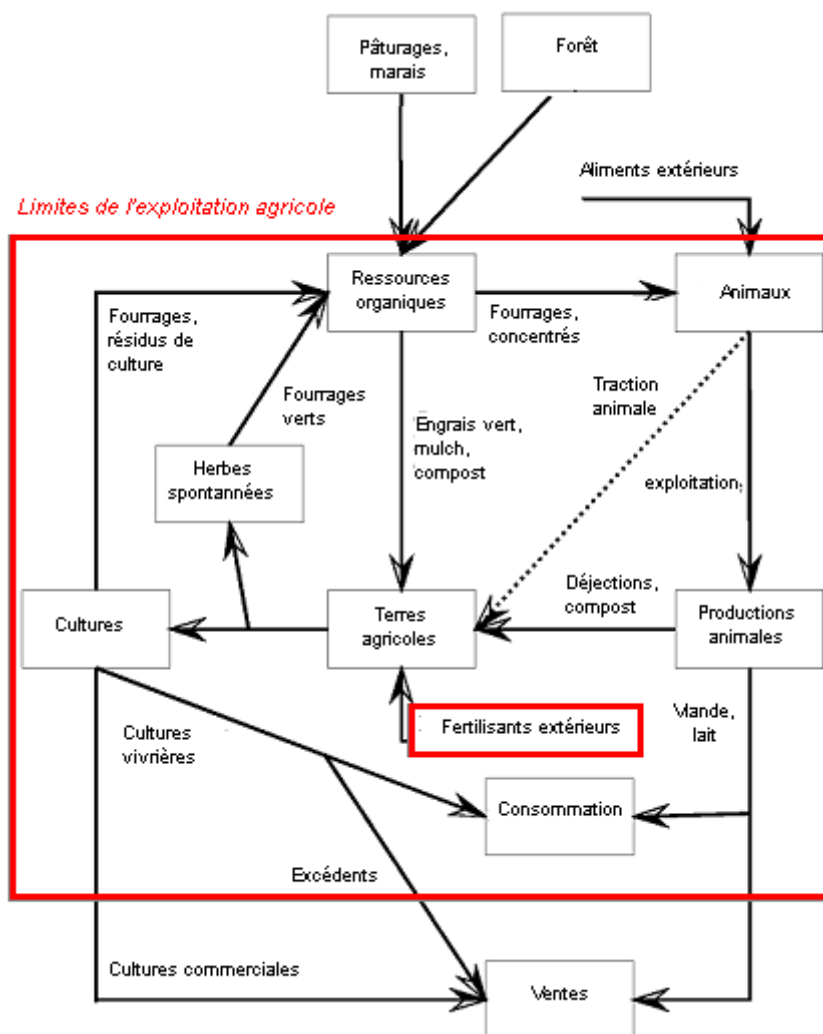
Pâturages, marais

Forêt

Aliments extérieurs

Limites de l'exploitation agricole

Ressources organiques

Fourrages, concentrés

Animaux

Fourrages, résidus de culture

Fourrages verts

Traction animale

Engrais vert, mulch, compost

Herbes spontannées

exploitation,

Cultures

Terres agricoles

Déjections, compost

Productions animales

Fertilisants extérieurs

Viande, lait

Cultures vivrières

Consommation

Excédents

Cultures commerciales

Ventes